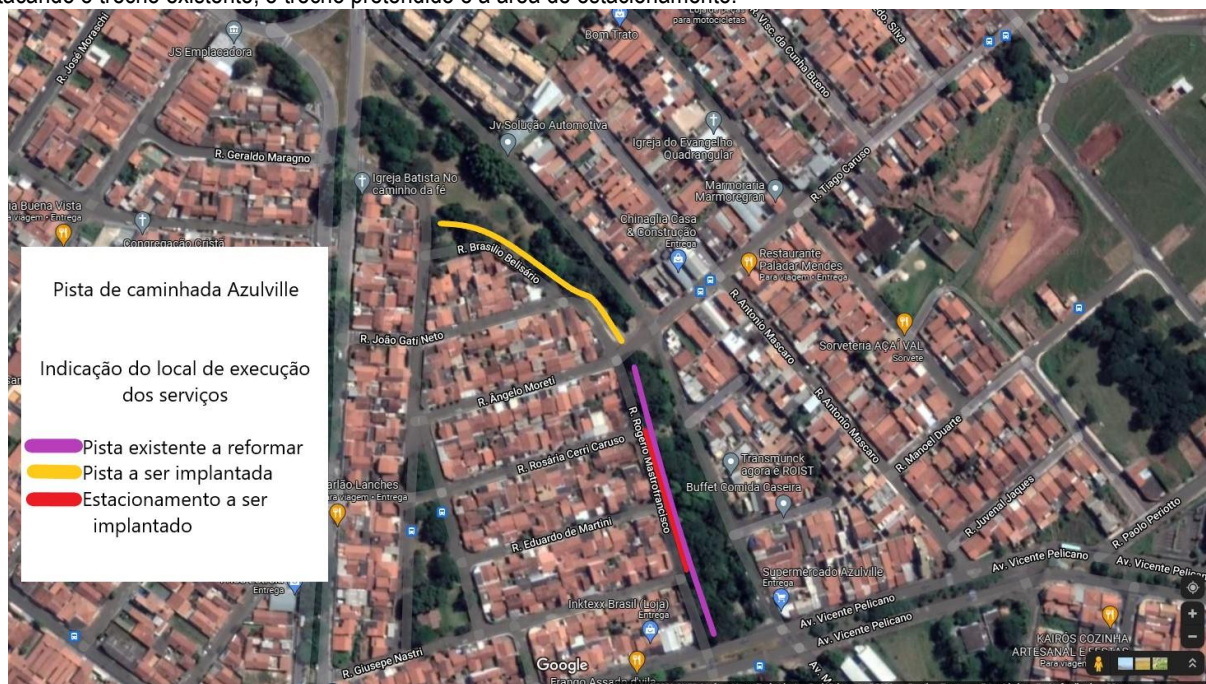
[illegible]acando o trecho existente, o trecho pretendido e a área de estacionamento.

Pista de caminhada Azulville

Indicação do local de execução dos serviços

Pista existente a reformar
Pista a ser implantada
Estacionamento a ser implantado

R. José Moraschi
JS Emplacadora
R. Geraldo Maragno
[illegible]a Buena Vista
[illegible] viagem · Entrega
Congregação Cristã
Igreja Batista No caminho da fé
R. Brasilio Belisário
R. João Gati Neto
R. Ângelo Moreti
R. Rosária Cerri Caruso
R. Eduardo de Martini
R. Rogério Mastrofrancisco
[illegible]arião Lanches
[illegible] viagem · Entrega
Entrega
R. Giuseppe Nastri
Inktexx Brasil (Loja)
Entrega
Google
Frango Assado d'vila
Bom Trato
para motocicletas
R. Vice da Cunha Bueno
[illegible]do Silva
Jv Solução Automotiva
Igreja do Evangelho Quadrangular
Marmoraria Marmoregran
R. Tiago Caruso
Chinaglia Casa & Construção
Entrega
Restaurante Paladar Mendes
Para viagem · Entrega
R. Antonio Mascaro
R. Antonio Mascaro
Sorveteria AÇAI VAL
Sorvete
Transmunck agora é ROIST
Buffet Comida Caseira
R. Manoel Duarte
R. Juvenal Jaques
R. Paolo Periotto
Supermercado Azulville
Entrega
Av. Vicente Pelicano
Av. Vicente Pelicano
Av. Vicente Pelicano
Av. Vicente Pelicano
KAIRÓS COZINHA ARTESANAL E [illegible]
Para viagem